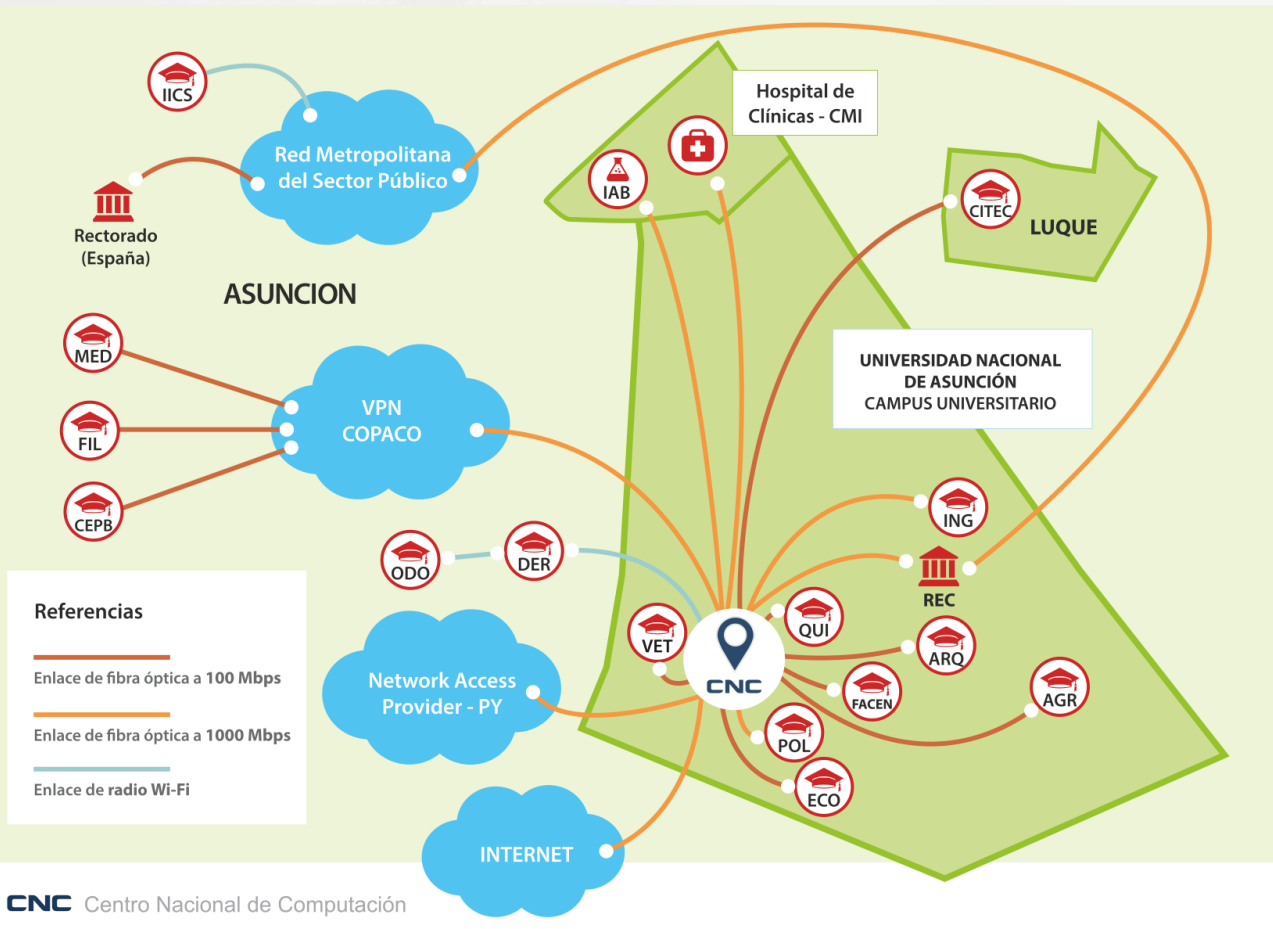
IICS

Red Metropolitana del Sector Público

Rectorado (España)

ASUNCION

Hospital de Clínicas - CMI

IAB

CITEC

LUQUE

MED

FIL

CEPB

VPN COPACO

UNIVERSIDAD NACIONAL DE ASUNCIÓN
CAMPUS UNIVERSITARIO

ODO

DER

ING

REC

Referencias

Enlace de fibra óptica a 100 Mbps

Enlace de fibra óptica a 1000 Mbps

Enlace de radio Wi-Fi

VET

CNC

QUI

ARQ

Network Access Provider - PY

FACEN

AGR

POL

ECO

INTERNET

CNC Centro Nacional de Computación